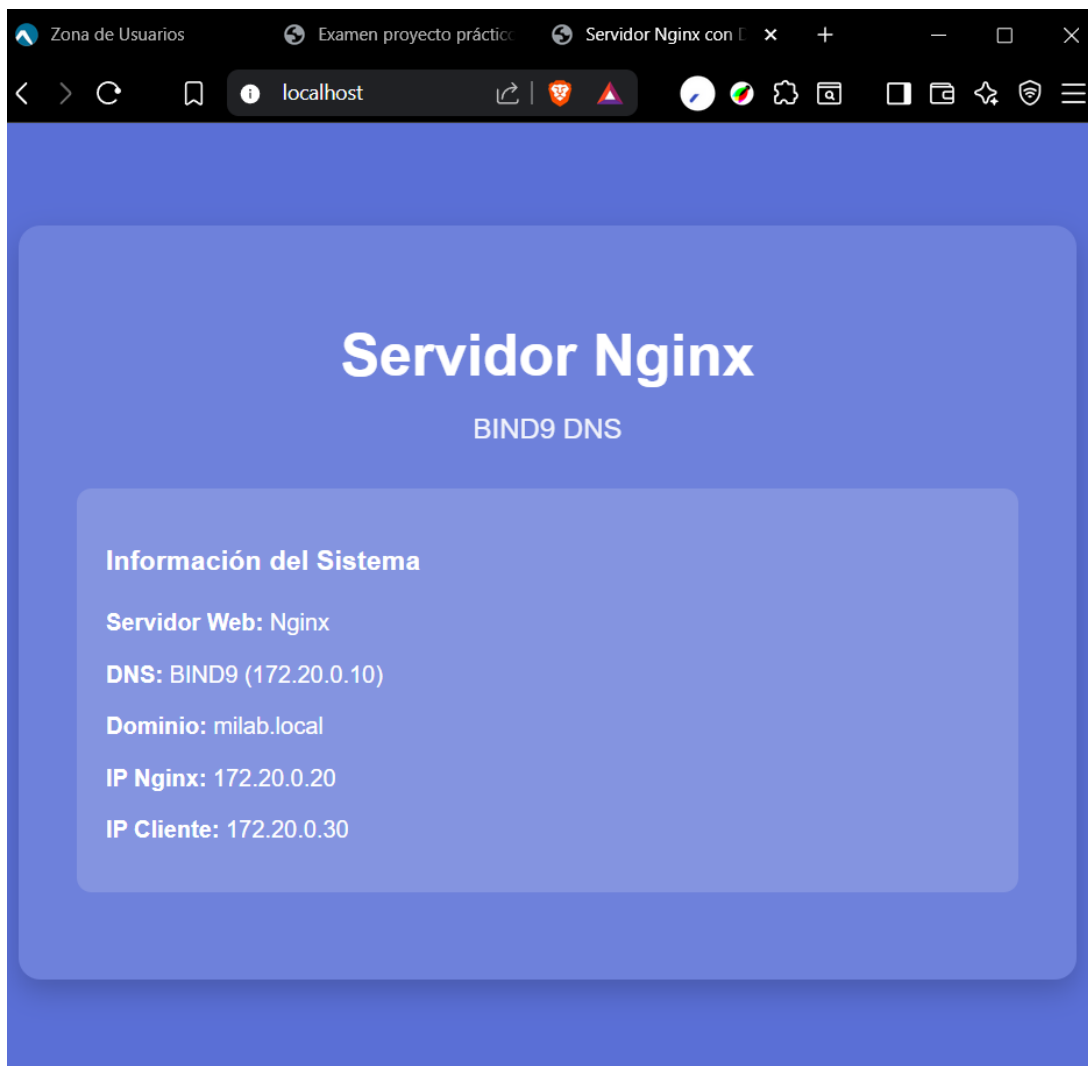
Zona de Usuarios
Examen proyecto práctico
Servidor Nginx con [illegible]
localhost

Servidor Nginx

BIND9 DNS

Información del Sistema

**Servidor Web:** Nginx

**DNS:** BIND9 (172.20.0.10)

**Dominio:** milab.local

**IP Nginx:** 172.20.0.20

**IP Cliente:** 172.20.0.30